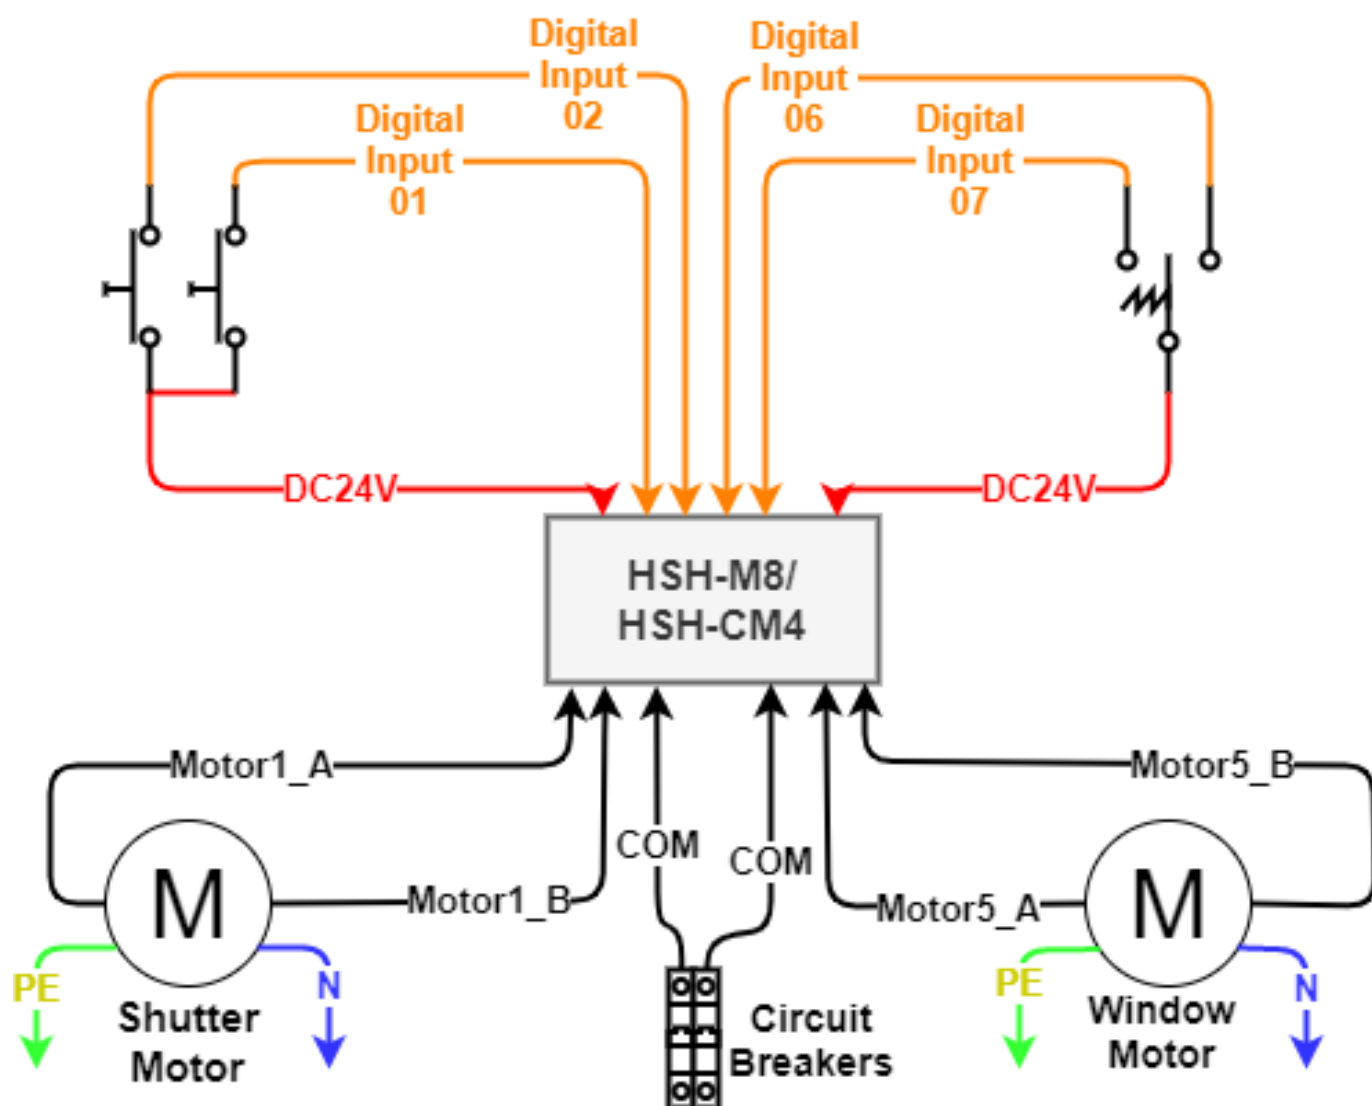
Digital Input 02

Digital Input 06

Digital Input 01

Digital Input 07

DC24V

DC24V

HSH-M8/
HSH-CM4

Motor1_A

Motor5_B

COM

COM

M

Motor1_B

Motor5_A

M

PE

N

Shutter Motor

Circuit Breakers

PE

Window Motor

N